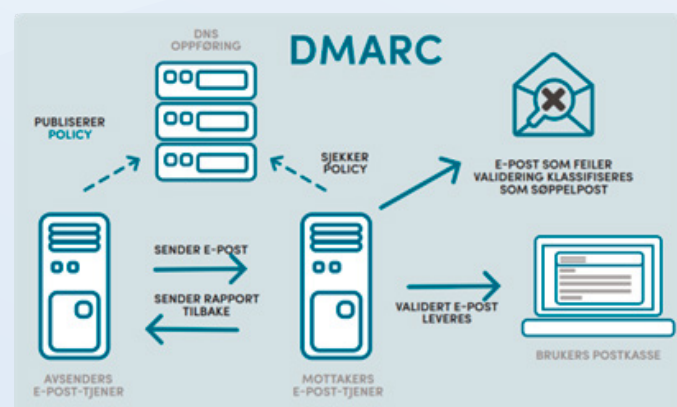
DNS OPPFØRING

DMARC

PUBLISERER POLICY

SJEKKER POLICY

E-POST SOM FEILER VALIDERING KLASSIFISERES SOM SØPPELPOST

SENDER E-POST

SENDER RAPPORT TILBAKE

VALIDERT E-POST LEVERES

AVSENDERS E-POST-TJENER

MOTTAKERS E-POST-TJENER

BRUKERS POSTKASSE